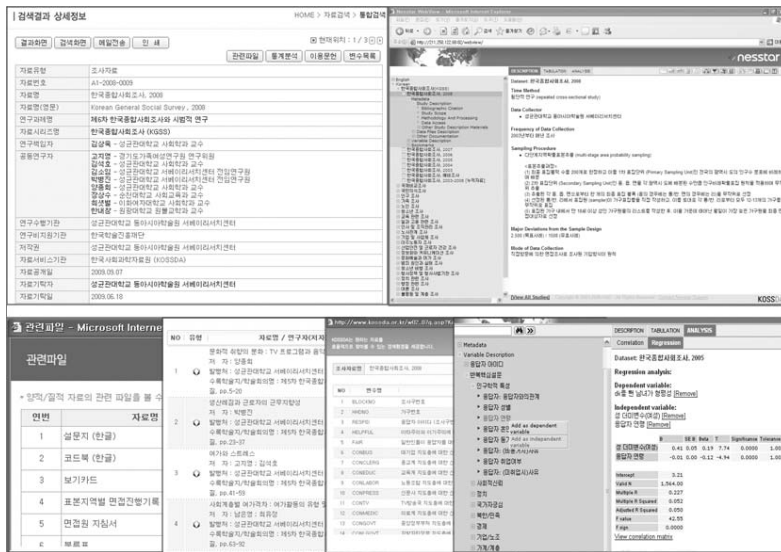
| 검색결과 상세정보

HOME > 자료검색 > 통합검색

결과화면 | 검색화면 | 메일전송 | 인 쇄

현재위치 : 1 / 3

관련파일 | 통계분석 | 이용문헌 | 변수목록

| | |
|---|---|
| 자료유형 | 조사자료 |
| 자료번호 | A1-2008-0009 |
| 자료명 | 한국종합사회조사, 2008 |
| 자료명(영문) | Korean General Social Survey, 2008 |
| 연구과제명 | 제5차 한국종합사회조사와 사법적 연구 |
| 자료시리즈명 | 한국종합사회조사 (KGSS) |
| 연구책임자 | 김상욱 - 성균관대학교 사회학과 교수 |
| 공동연구자 | 고재영 - 경기도가족여성연구원 연구위원<br>김석호 - 성균관대학교 사회학과 교수<br>김소정 - 성균관대학교 서베이리서치센터 전임연구원<br>박병진 - 성균관대학교 서베이리서치센터 전임연구원<br>양종회 - 성균관대학교 사회학과 교수<br>정상수 - 성균관대학교 사회학과 교수<br>최샛별 - 이화여자대학교 사회학과 교수<br>한준명 - 원광대학교 원불교학과 교수 |
| 연구수행기관 | 성균관대학교 동아시아학술원 서베이리서치센터 |
| 연구비지원기관 | 한국학술진흥재단 |
| 저작권 | 성균관대학교 동아시아학술원 서베이리서치센터 |
| 자료서비스기관 | 한국사회과학자료원 (KOSSDA) |
| 자료공개일 | 2009.05.07 |
| 자료기탁자 | 성균관대학교 동아시아학술원 서베이리서치센터 |
| 자료기탁일 | 2009.06.18 |

Nesstar WebView - Microsoft Internet Explorer

nesstar

DESCRIPTION TABULATION ANALYSIS

Dataset: 한국종합사회조사, 2008

Time Method

Data Collector

Frequency of Data Collection

Sampling Procedure

Major Deviations from the Sample Design

Mode of Data Collection

Show All Studies

KOSS

관련파일 - Microsoft Internet

관련파일

| 연번 | 자료명 |
|---|---|
| 1 | 설문지 (한글) |
| 2 | 코드북 (한글) |
| 3 | 보기카드 |
| 4 | 표본지역별 면접진행기록 |
| 5 | 면접원 지침서 |

| NO | 유형 | 자료명 / 연구자 / 저자 |
|---|---|---|
| 1 | | 문화적 취향의 분화 : TV 프로그램과 음악 / 저자 : 양종회 / 발행처 : 성균관대학교 서베이리서치센터 |
| 2 | | 성산세대와 근로자의 근무차량업 / 저자 : 박병진 / 발행처 : 성균관대학교 서베이리서치센터 |
| 3 | | 여가와 스트레스 / 저자 : 고재영 ; 김석호 / 발행처 : 성균관대학교 서베이리서치센터 |
| 4 | | 사회계층별 여가격차 : 여가활동의 유형 / 발행처 : 성균관대학교 서베이리서치센터 |

http://www.kossda.or.kr

| NO | 변수명 |
|---|---|
| 1 | BLOCKNO |
| 2 | ANSNO |
| 3 | RESPID |
| 4 | HOUPSL |
| 5 | FAIR |
| 6 | CONBUS |
| 7 | CONCLERG |
| 8 | CONEDUC |
| 9 | CONLABOR |
| 10 | CONPRESS |
| 11 | CONTV |
| 12 | CONMEDIC |
| 13 | CONGOVT |

Metadata

Variable Description

Add as dependent variable

Add as independent variable

DESCRIPTION TABULATION ANALYSIS

Correlation Regression

Dataset: 한국종합사회조사, 2005

Regression analysis:

Dependent variable: [Remove]

Independent variable: [Remove] [Remove]

| | B | SE B | Beta | T | Significance | Tolerance |
|---|---|---|---|---|---|---|
| | 0.41 | 0.05 | 0.19 | 7.74 | 0.0000 | 1.00 |
| | -0.01 | 0.00 | -0.12 | -4.94 | 0.0000 | 1.00 |

| | |
|---|---|
| Intercept | 3.21 |
| Valid N | 1,564.00 |
| Multiple R | 0.227 |
| Multiple R Squared | 0.052 |
| Adjusted R Squared | 0.050 |
| F value | 42.55 |
| F sign | 0.0000 |

View correlation matrix